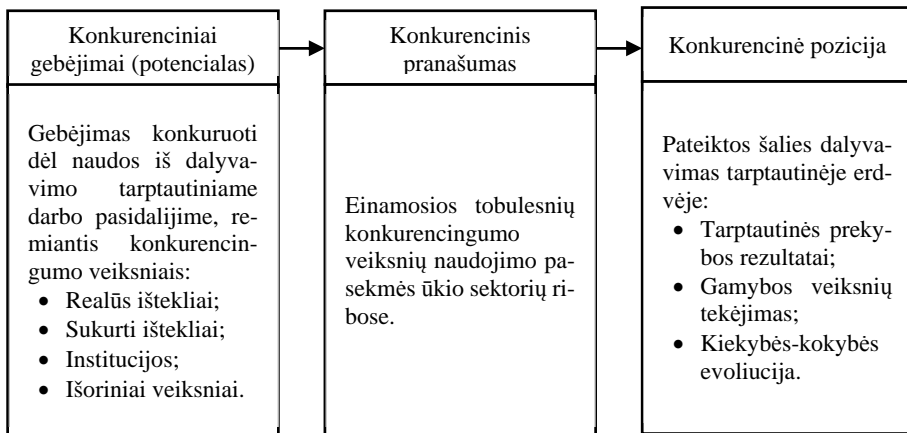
Konkurenciniai gebėjimai (potencialas)

Gebėjimas konkuruoti dėl naudos iš dalyvavimo tarptautiniame darbo pasidalijime, remiantis konkurencingumo veiksniais:
- Realūs ištekliai;
- Sukurti ištekliai;
- Institucijos;
- Išoriniai veiksniai.

Konkurencinis pranašumas

Einamosios tobulesnių konkurencingumo veiksnių naudojimo pasekmės ūkio sektorių ribose.

Konkurencinė pozicija

Pateiktos šalies dalyvavimas tarptautinėje erdvėje:
- Tarptautinės prekybos rezultatai;
- Gamybos veiksnių tekėjimas;
- Kiekybės-kokybės evoliucija.